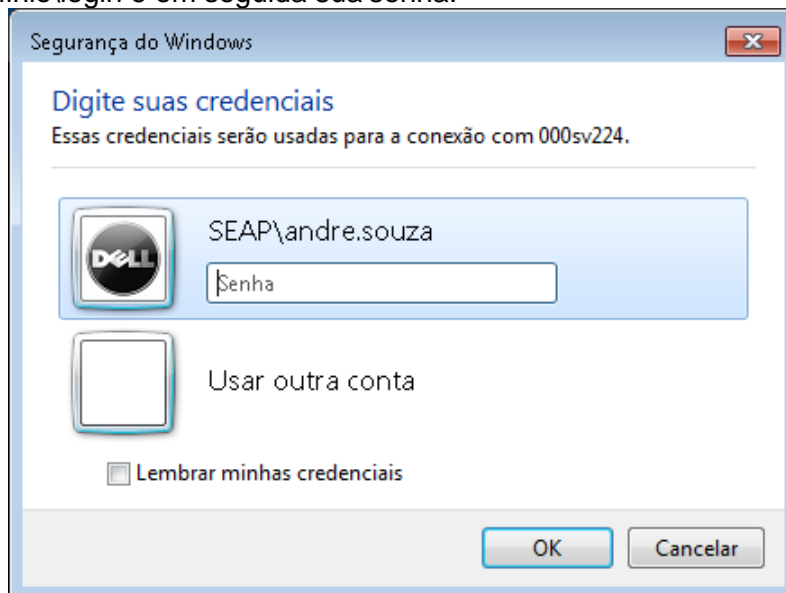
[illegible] login e em seguida sua senha.

Segurança do Windows

Digite suas credenciais

Essas credenciais serão usadas para a conexão com 000sv224.

DELL

SEAP\andre.souza

Senha

Usar outra conta

Lembrar minhas credenciais

OK

Cancelar